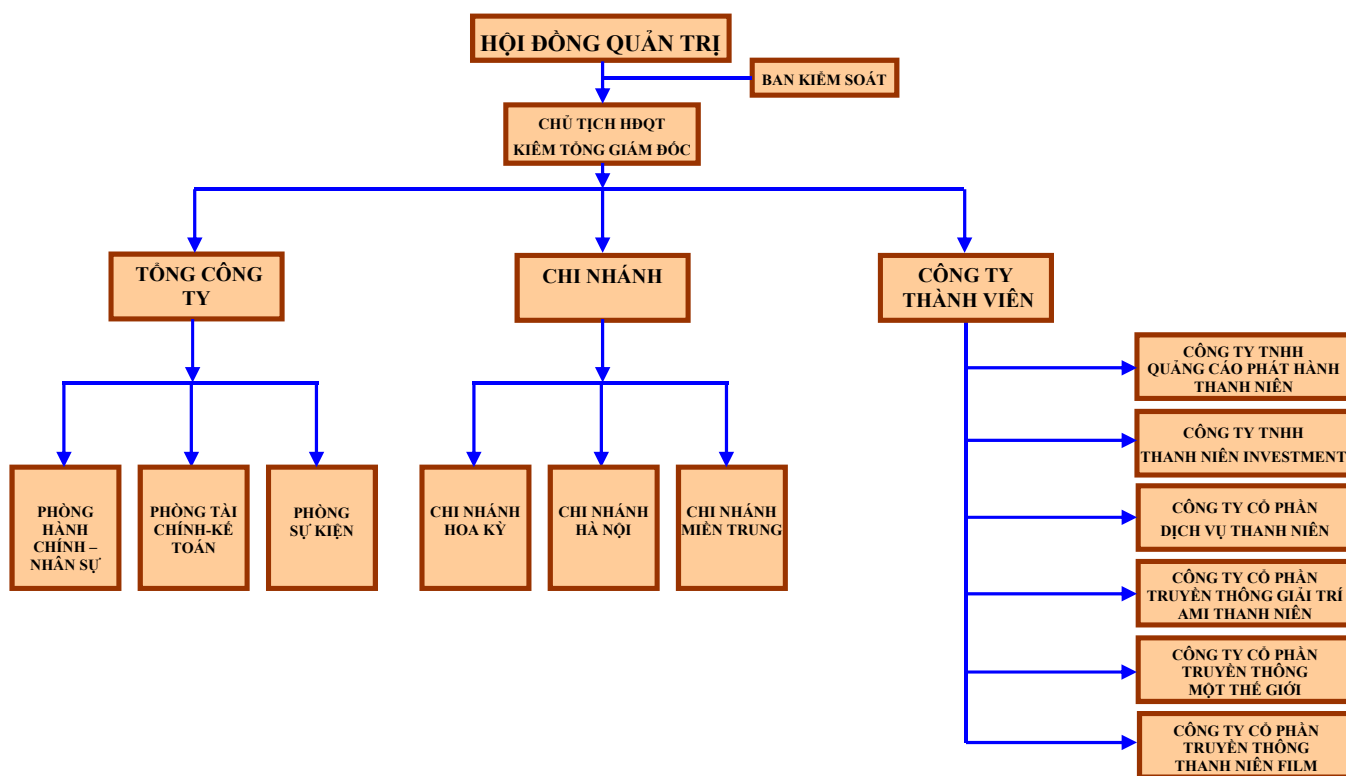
HỘI ĐỒNG QUẢN TRỊ

BAN KIỂM SOÁT

CHỦ TỊCH HĐQT
KIÊM TỔNG GIÁM ĐỐC

TỔNG CÔNG TY

CHI NHÁNH

CÔNG TY THÀNH VIÊN

PHÒNG HÀNH CHÍNH – NHÂN SỰ

PHÒNG TÀI CHÍNH-KẾ TOÁN

PHÒNG SỰ KIỆN

CHI NHÁNH HOA KỲ

CHI NHÁNH HÀ NỘI

CHI NHÁNH MIỀN TRUNG

CÔNG TY TNHH QUẢNG CÁO PHÁT HÀNH THANH NIÊN

CÔNG TY TNHH THANH NIÊN INVESTMENT

CÔNG TY CỔ PHẦN DỊCH VỤ THANH NIÊN

CÔNG TY CỔ PHẦN TRUYỀN THÔNG GIẢI TRÍ AMI THANH NIÊN

CÔNG TY CỔ PHẦN TRUYỀN THÔNG MỘT THẾ GIỚI

CÔNG TY CỔ PHẦN TRUYỀN THÔNG THANH NIÊN FILM